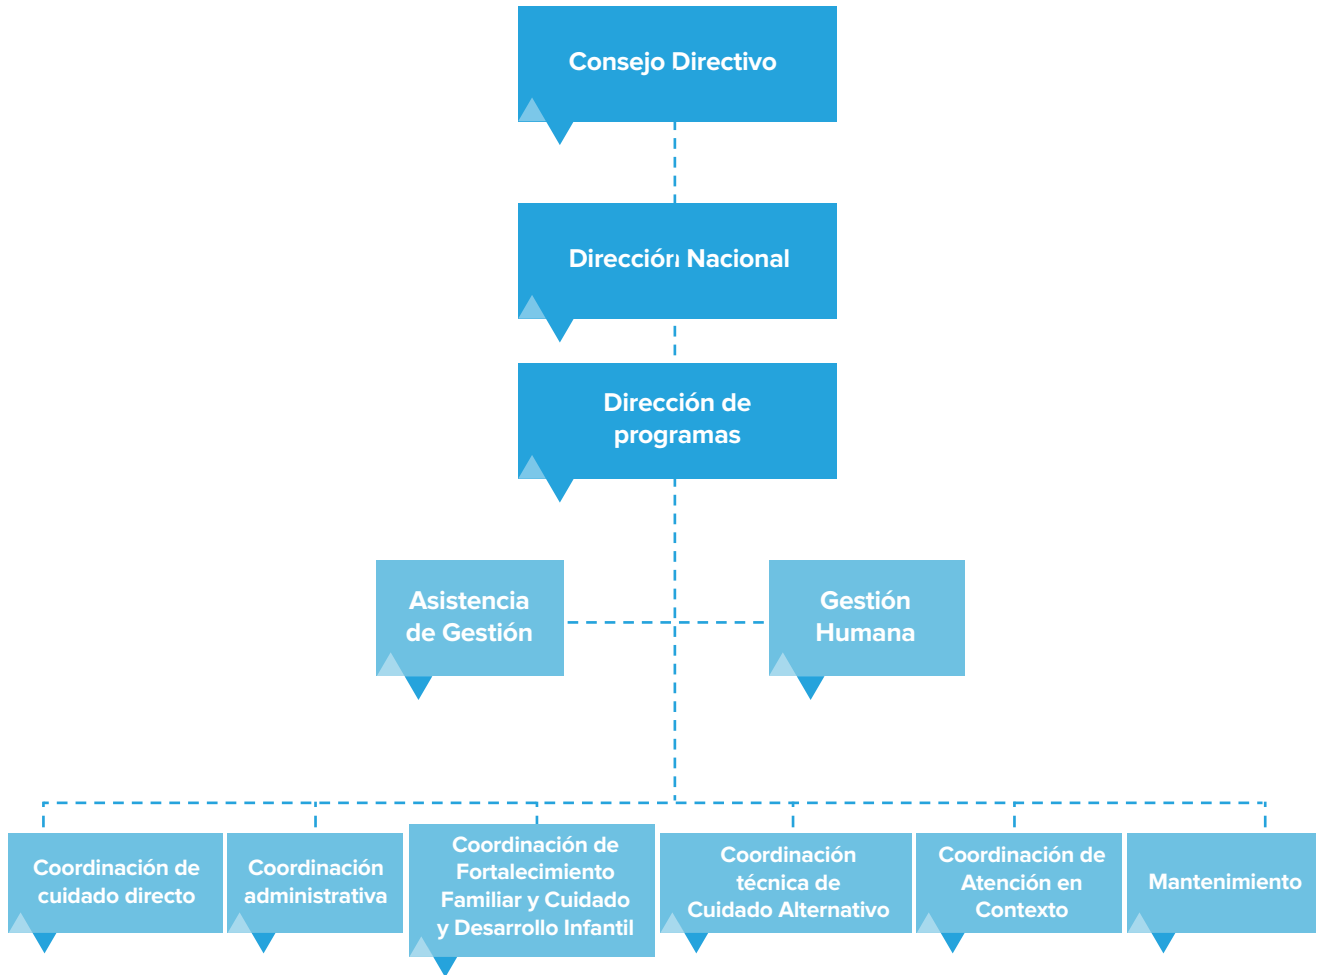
Consejo Directivo

Dirección Nacional

Dirección de programas

Asistencia de Gestión

Gestión Humana

Coordinación de cuidado directo

Coordinación administrativa

Coordinación de Fortalecimiento Familiar y Cuidado y Desarrollo Infantil

Coordinación técnica de Cuidado Alternativo

Coordinación de Atención en Contexto

Mantenimiento